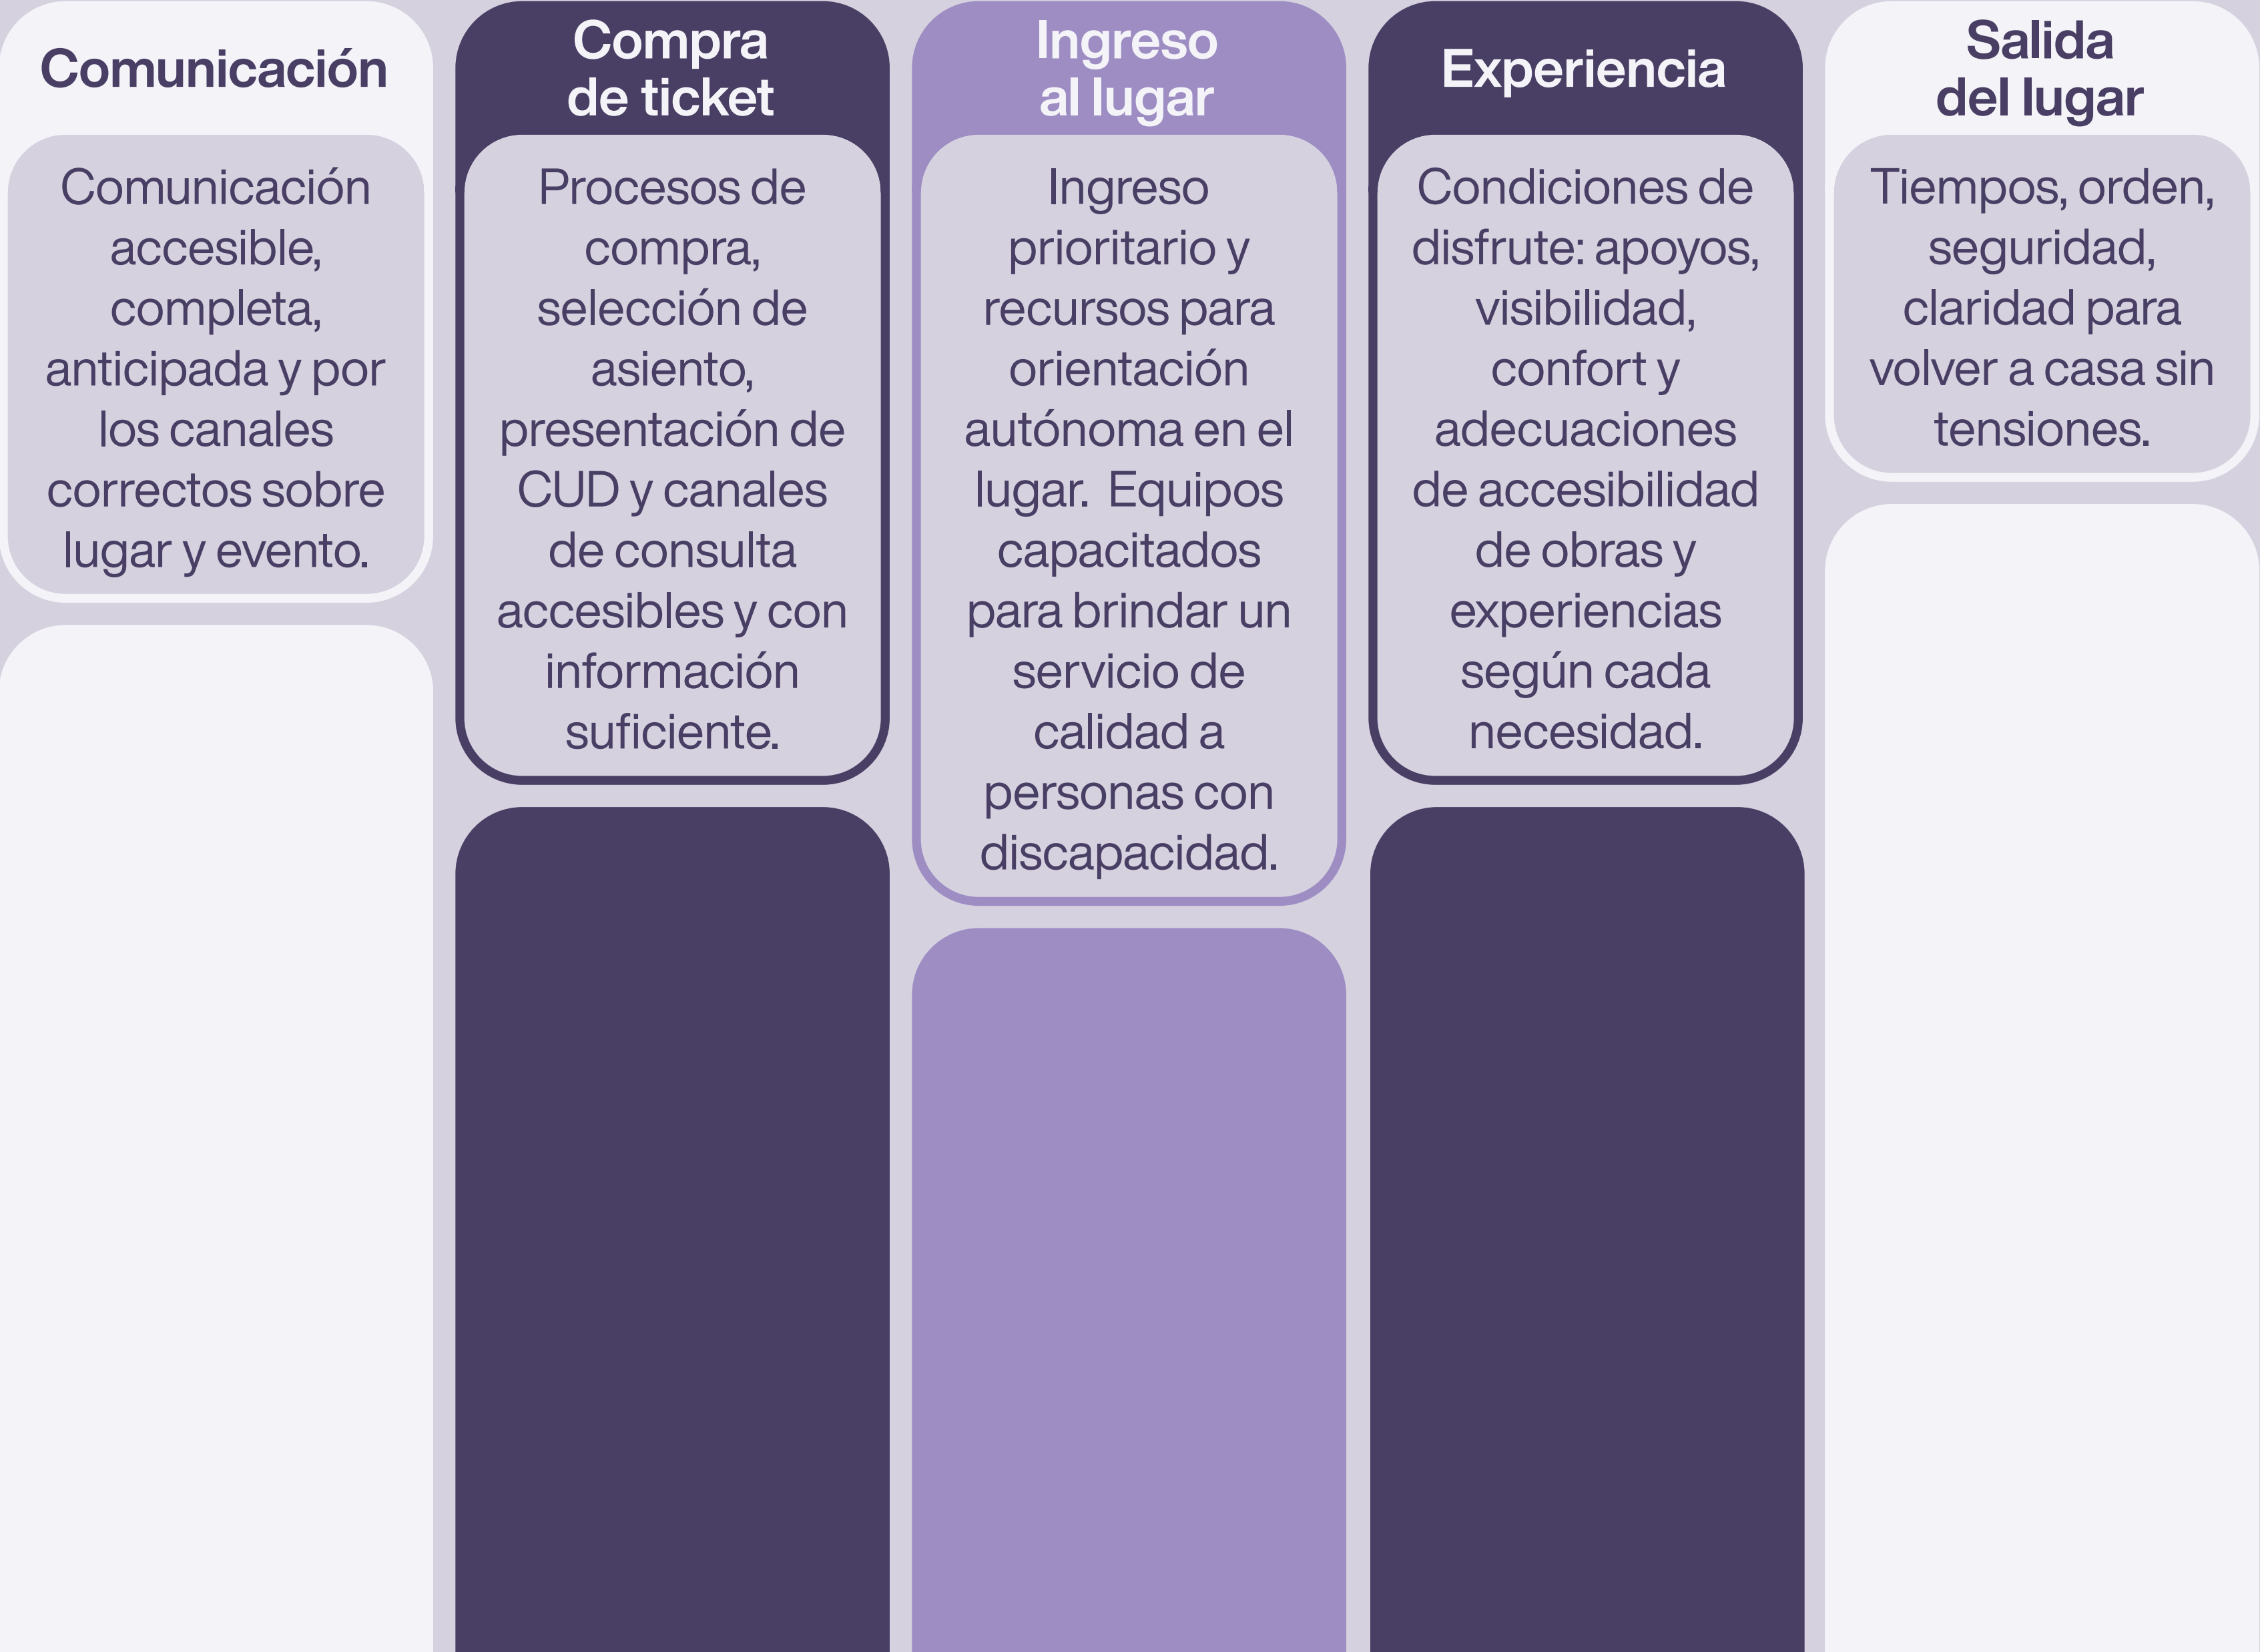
Comunicación

Comunicación accesible, completa, anticipada y por los canales correctos sobre lugar y evento.

Compra de ticket

Procesos de compra, selección de asiento, presentación de CUD y canales de consulta accesibles y con información suficiente.

Ingreso al lugar

Ingreso prioritario y recursos para orientación autónoma en el lugar. Equipos capacitados para brindar un servicio de calidad a personas con discapacidad.

Experiencia

Condiciones de disfrute: apoyos, visibilidad, confort y adecuaciones de accesibilidad de obras y experiencias según cada necesidad.

Salida del lugar

Tiempos, orden, seguridad, claridad para volver a casa sin tensiones.